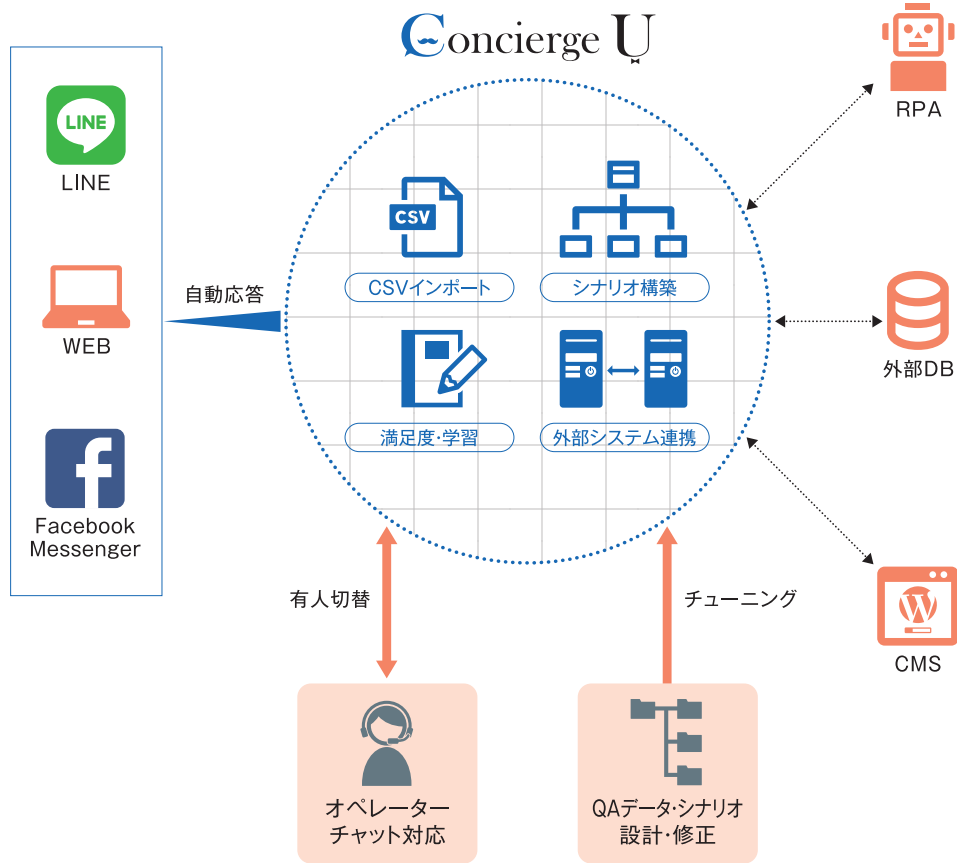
Concierge U

LINE

LINE

WEB

Facebook Messenger

自動応答

CSV

CSVインポート

シナリオ構築

満足度･学習

外部システム連携

RPA

外部DB

CMS

有人切替

チューニング

オペレーター
チャット対応

QAデータ･シナリオ
設計･修正